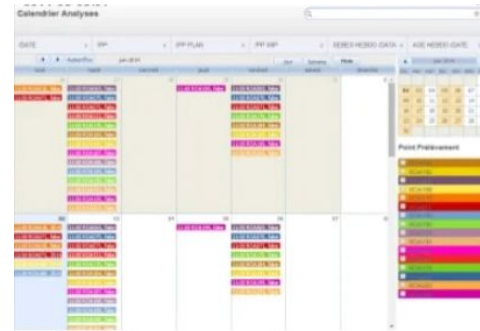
Calendrier Analyses

DATE
IPP
IPP PLAN
IPP WP
SEBES HEBDO (DATA)
AGE HEBDO (DATE)

Aujourd'hui
juin 2014
Jour
Semaine
Mois

lundi
mardi
mercredi
jeudi
vendredi
samedi
dimanche

juin 2014

Point Prélèvement